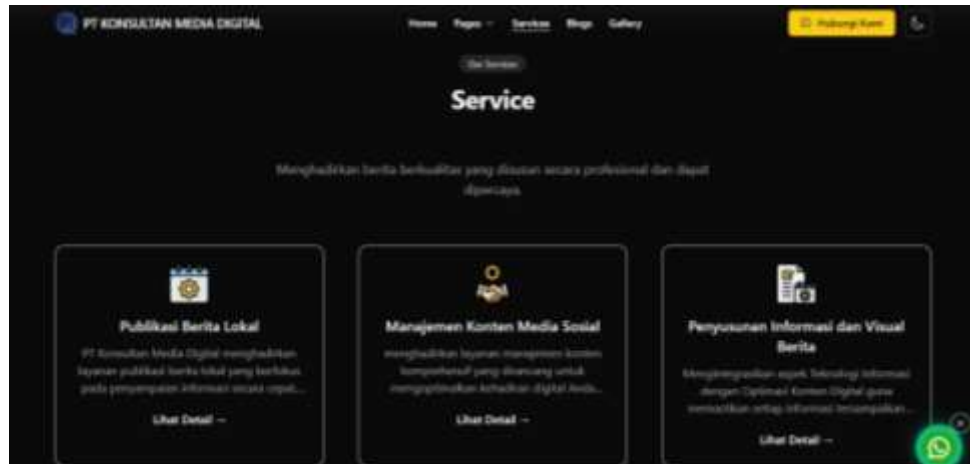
PT KONSULTAN MEDIA DIGITAL

Home Pages Services Blogs Gallery

Hubungi Kami

Our Services

Service

Menghadirkan berita berkualitas yang disusun secara profesional dan dapat dipercaya.

Publikasi Berita Lokal

PT Konsultan Media Digital menghadirkan layanan publikasi berita lokal yang berfokus pada penyampaian informasi secara cepat...

Lihat Detail →

Manajemen Konten Media Sosial

menghadirkan layanan manajemen konten komprehensif yang dirancang untuk mengoptimalkan kehadiran digital Anda...

Lihat Detail →

Penyusunan Informasi dan Visual Berita

Mengintegrasikan aspek teknologi informasi dengan Optimasi Konten Digital guna memastikan setiap informasi tersampaikan...

Lihat Detail →